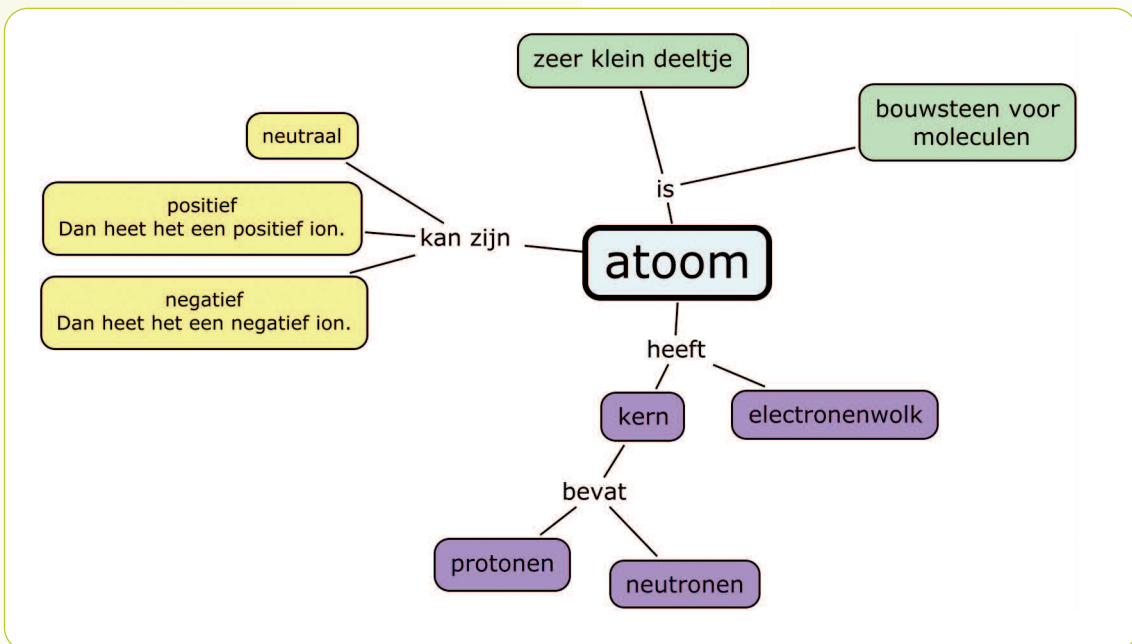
zeer klein deeltje

bouwsteen voor moleculen

is

neutraal

positief
Dan heet het een positief ion.

kan zijn

atoom

negatief
Dan heet het een negatief ion.

heeft

kern

electronenwolk

bevat

protonen

neutronen